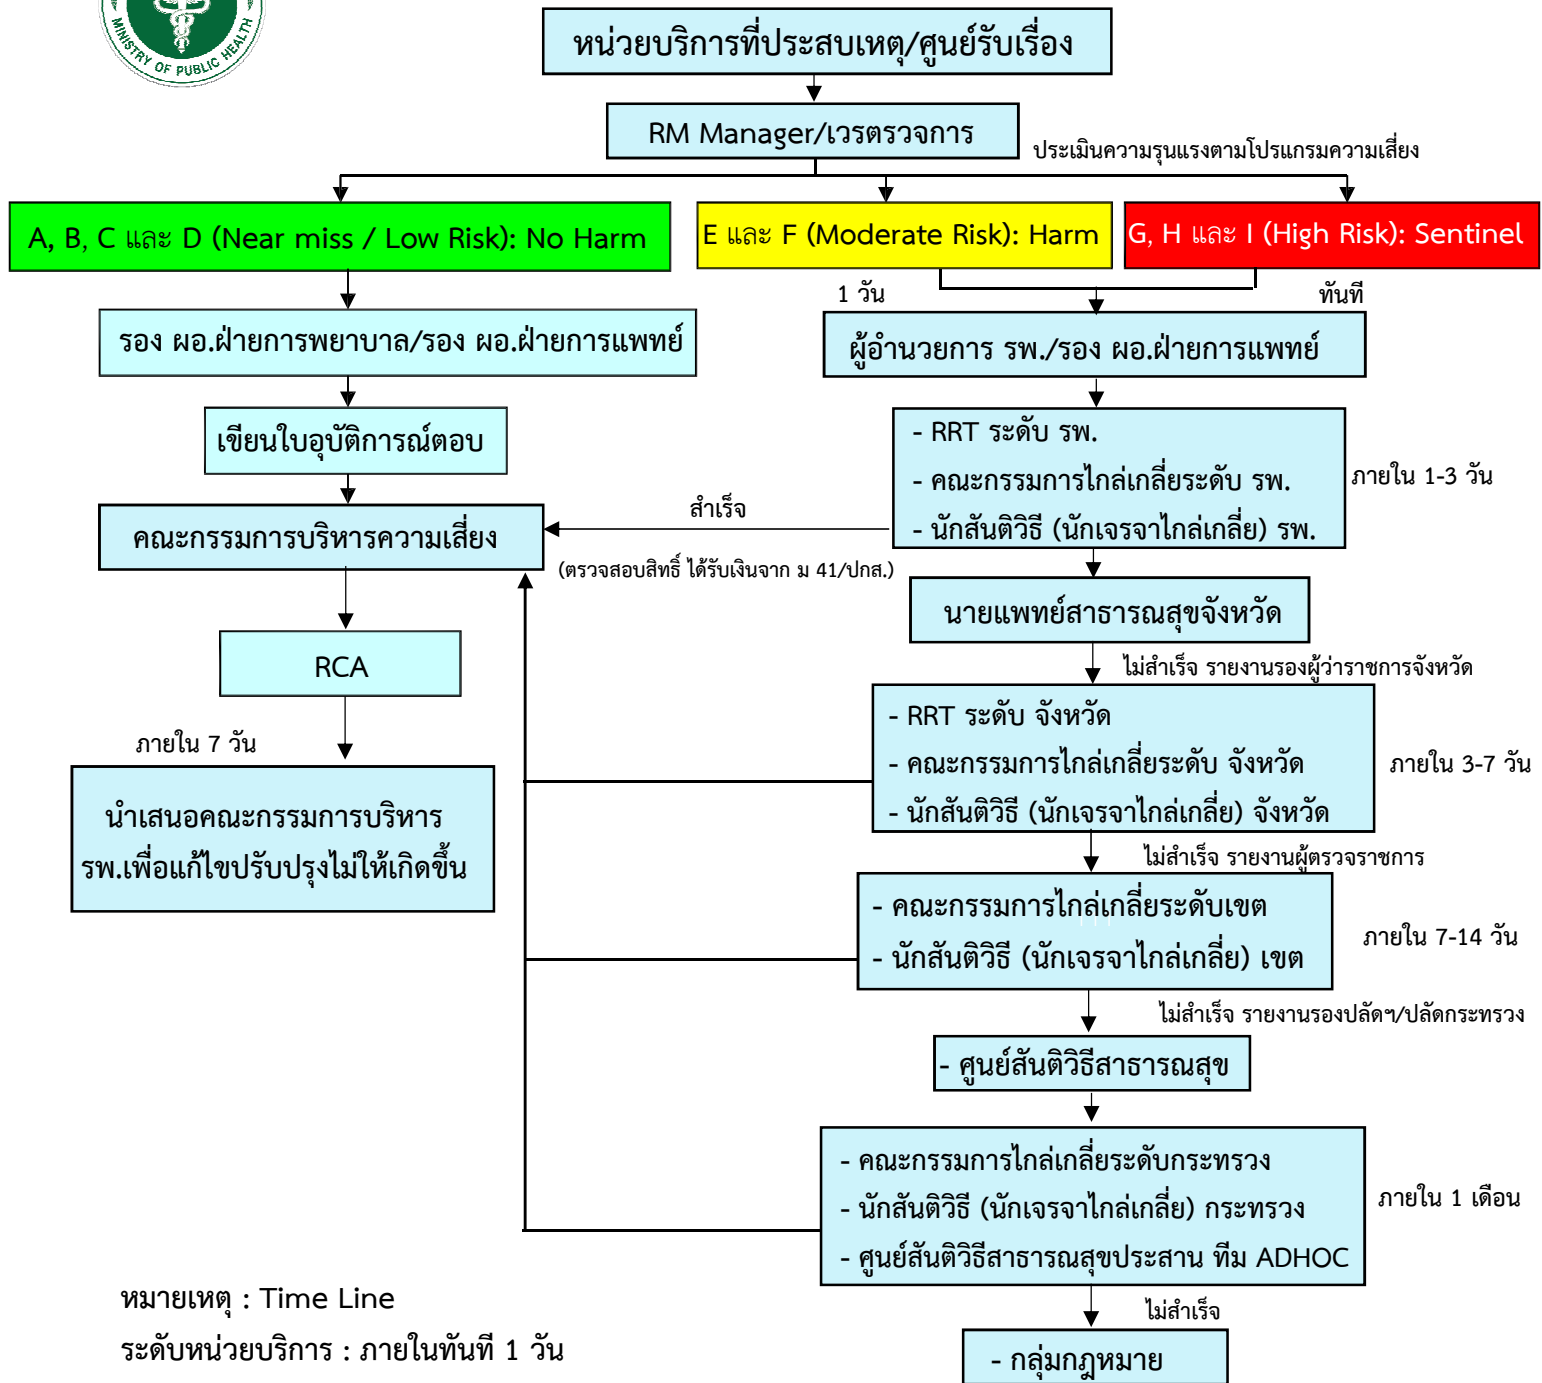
MINISTRY OF PUBLIC HEALTH

หน่วยบริการที่ประสบเหตุ/ศูนย์รับเรื่อง

RM Manager/เวรตรวจการ

ประเมินความรุนแรงตามโปรแกรมความเสี่ยง

A, B, C และ D (Near miss / Low Risk): No Harm

E และ F (Moderate Risk): Harm

G, H และ I (High Risk): Sentinel

1 วัน

ทันที

รอง ผอ.ฝ่ายการพยาบาล/รอง ผอ.ฝ่ายการแพทย์

ผู้อำนวยการ รพ./รอง ผอ.ฝ่ายการแพทย์

เขียนใบอุบัติการณ์ตอบ

- RRT ระดับ รพ.
- คณะกรรมการไกล่เกลี่ยระดับ รพ.
- นักสันติวิธี (นักเจรจาไกล่เกลี่ย) รพ.

ภายใน 1-3 วัน

สำเร็จ

คณะกรรมการบริหารความเสี่ยง

(ตรวจสอบสิทธิ์ ได้รับเงินจาก ม 41/ปกส.)

นายแพทย์สาธารณสุขจังหวัด

ไม่สำเร็จ รายงานรองผู้ว่าราชการจังหวัด

RCA

- RRT ระดับ จังหวัด
- คณะกรรมการไกล่เกลี่ยระดับ จังหวัด
- นักสันติวิธี (นักเจรจาไกล่เกลี่ย) จังหวัด

ภายใน 3-7 วัน

ภายใน 7 วัน

นำเสนอคณะกรรมการบริหาร รพ.เพื่อแก้ไขปรับปรุงไม่ให้เกิดขึ้น

ไม่สำเร็จ รายงานผู้ตรวจราชการ

- คณะกรรมการไกล่เกลี่ยระดับเขต
- นักสันติวิธี (นักเจรจาไกล่เกลี่ย) เขต

ภายใน 7-14 วัน

ไม่สำเร็จ รายงานรองปลัดฯ/ปลัดกระทรวง

- ศูนย์สันติวิธีสาธารณสุข

- คณะกรรมการไกล่เกลี่ยระดับกระทรวง
- นักสันติวิธี (นักเจรจาไกล่เกลี่ย) กระทรวง
- ศูนย์สันติวิธีสาธารณสุขประสาน ทีม ADHOC

ภายใน 1 เดือน

หมายเหตุ : Time Line
ระดับหน่วยบริการ : ภายในทันที 1 วัน

ไม่สำเร็จ

- กลุ่มกฎหมาย